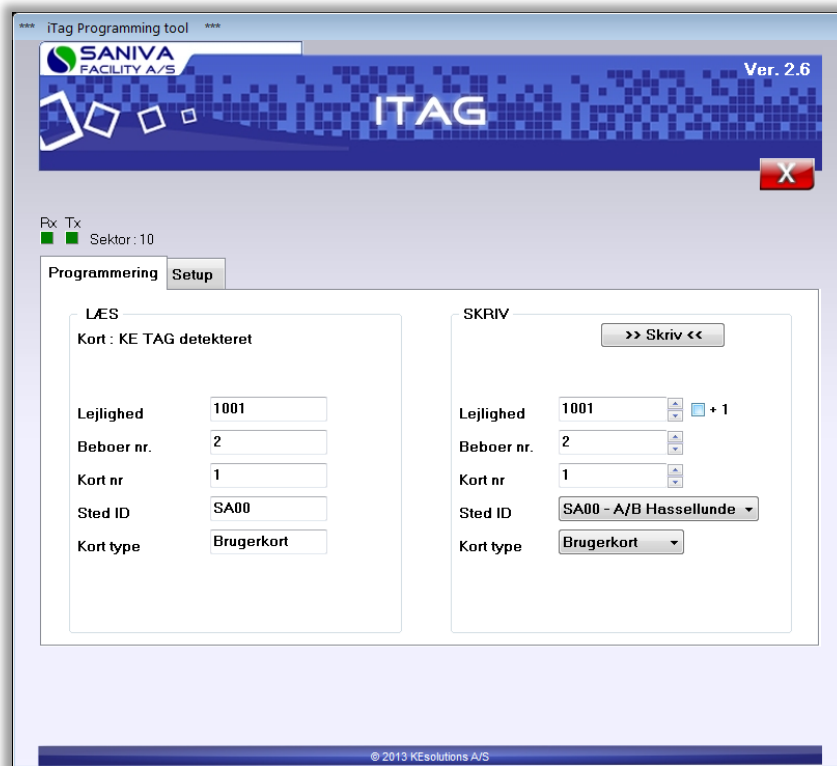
*** iTag Programming tool ***

SANIVA FACILITY A/S

Ver. 2.6

ITAG

X

Rx Tx

Sektor : 10

Programmering | Setup

LÆS

Kort : KE TAG detekteret

Lejlighed 1001

Beboer nr. 2

Kort nr 1

Sted ID SA00

Kort type Brugerkort

SKRIV

>> Skriv <<

Lejlighed 1001 + 1

Beboer nr. 2

Kort nr 1

Sted ID SA00 - A/B Hassellunde

Kort type Brugerkort

© 2013 KEsolutions A/S